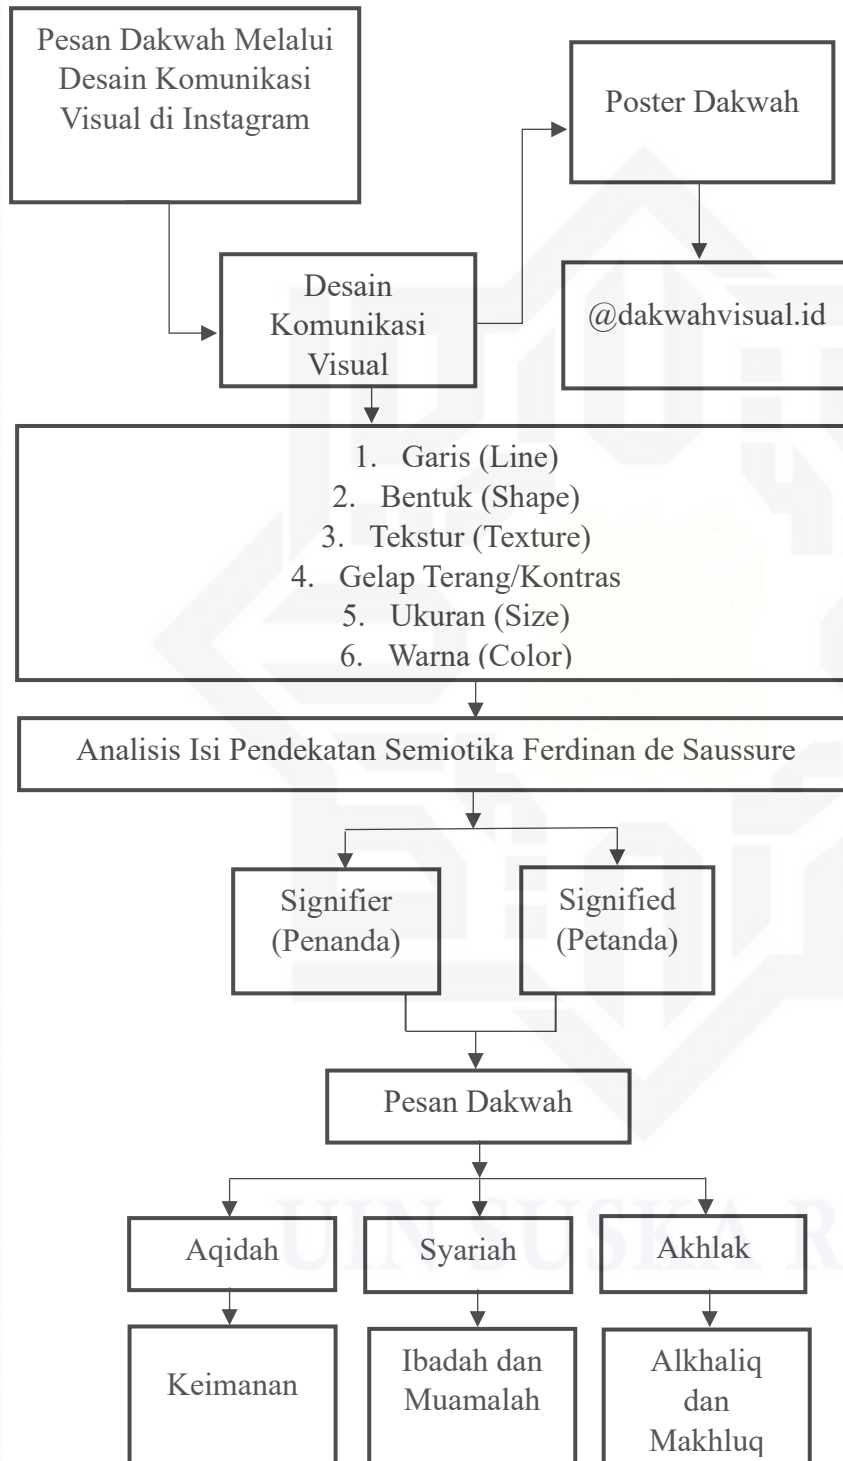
Pesan Dakwah Melalui Desain Komunikasi Visual di Instagram

Poster Dakwah

Desain Komunikasi Visual

@dakwahvisual.id

1. Garis (Line)
2. Bentuk (Shape)
3. Tekstur (Texture)
4. Gelap Terang/Kontras
5. Ukuran (Size)
6. Warna (Color)

Analisis Isi Pendekatan Semiotika Ferdinan de Saussure

Signifier (Penanda)

Signified (Petanda)

Pesan Dakwah

Aqidah

Syariah

Akhlak

Keimanan

Ibadah dan Muamalah

Alkhaliq dan Makhluq

UIN SUSKA R